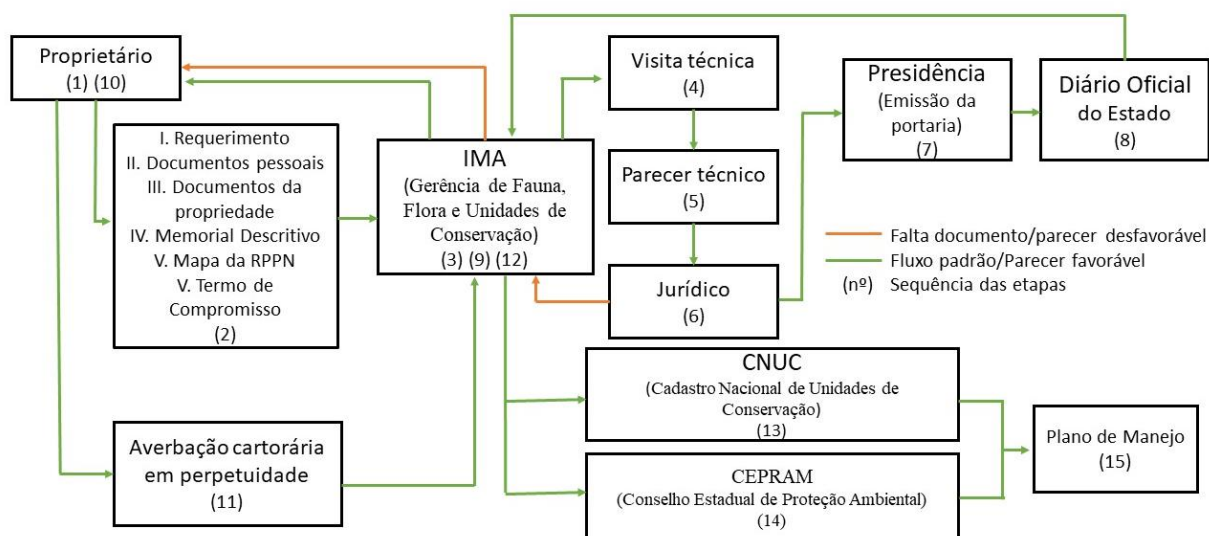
Proprietário
(1) (10)

I. Requerimento
II. Documentos pessoais
III. Documentos da propriedade
IV. Memorial Descritivo
V. Mapa da RPPN
V. Termo de Compromisso
(2)

IMA
(Gerência de Fauna, Flora e Unidades de Conservação)
(3) (9) (12)

Visita técnica
(4)

Parecer técnico
(5)

Jurídico
(6)

Presidência
(Emissão da portaria)
(7)

Diário Oficial do Estado
(8)

Falta documento/parecer desfavorável
Fluxo padrão/Parecer favorável
(nº) Sequência das etapas

Averbação cartorária em perpetuidade
(11)

CNUC
(Cadastro Nacional de Unidades de Conservação)
(13)

CEPRAM
(Conselho Estadual de Proteção Ambiental)
(14)

Plano de Manejo
(15)